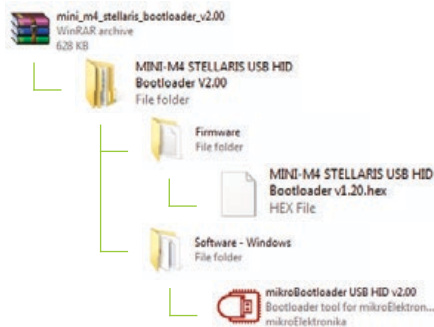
mini_m4_stellaris_bootloader_v2.00
WinRAR archive
628 KB

MINI-M4 STELLARIS USB HID Bootloader V2.00
File folder

Firmware
File folder

MINI-M4 STELLARIS USB HID Bootloader v1.20.hex
HEX File

Software - Windows
File folder

mikroBootloader USB HID v2.00
Bootloader tool for mikroElektron...
mikroElektronika